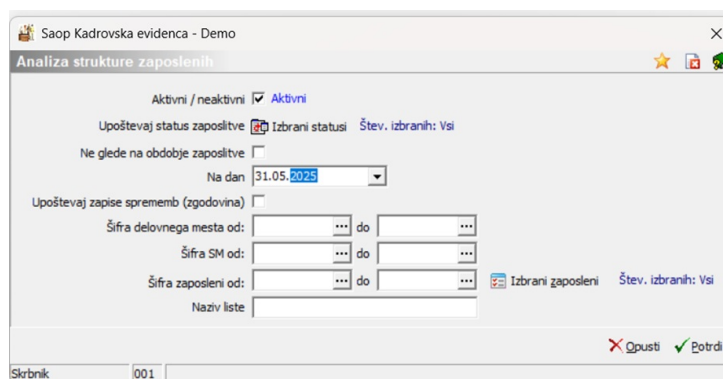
Saop Kadrovska evidenca - Demo

Analiza strukture zaposlenih

Aktivni / neaktivni Aktivni

Upoštevaj status zaposlitve Izbrani statusi Štev. izbranih: Vsi

Ne glede na obdobje zaposlitve

Na dan 31.05.2025

Upoštevaj zapise sprememb (zgodovina)

Šifra delovnega mesta od: ... do ...

Šifra SM od: ... do ...

Šifra zaposleni od: ... do ... Izbrani zaposleni Štev. izbranih: Vsi

Naziv liste

Opusti Potrdi

Skrbnik 001